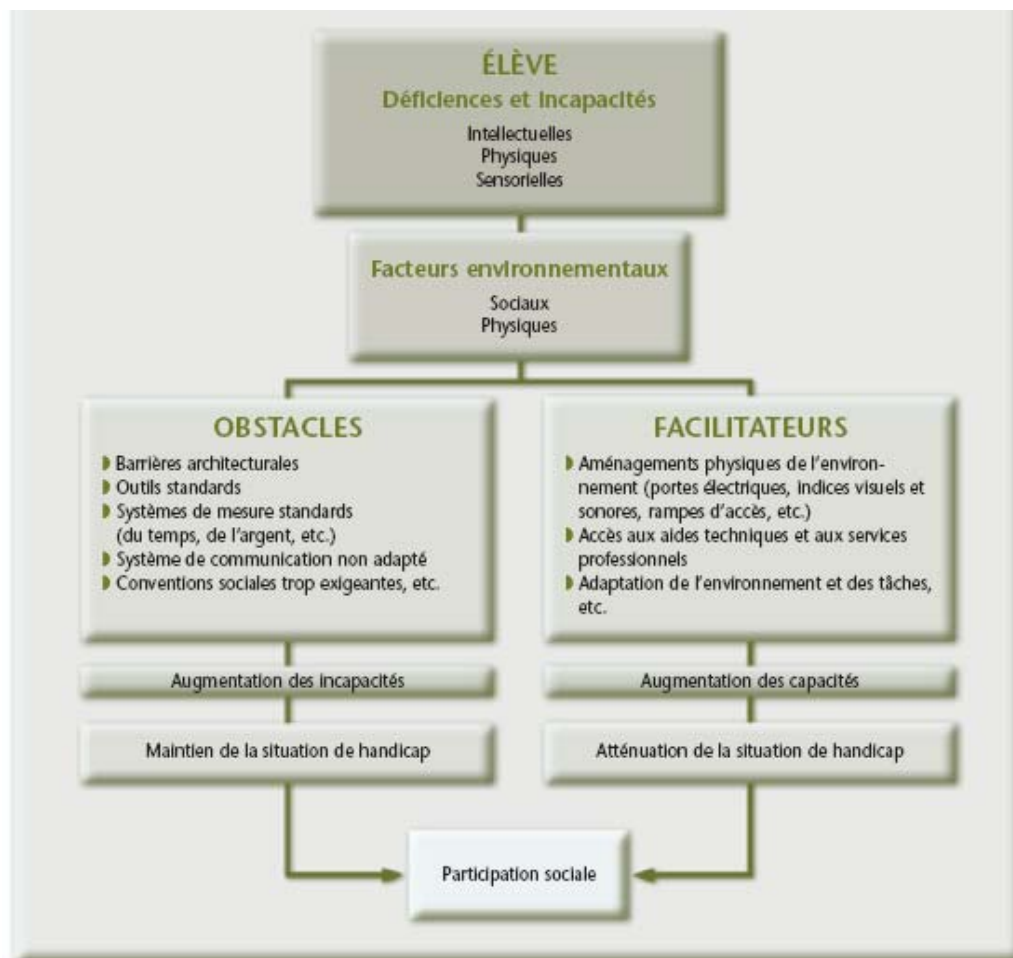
ÉLÈVE
Déficiences et incapacités

Intellectuelles
Physiques
Sensorielles

Facteurs environnementaux

Sociaux
Physiques

OBSTACLES

- Barrières architecturales
- Outils standards
- Systèmes de mesure standards (du temps, de l'argent, etc.)
- Système de communication non adapté
- Conventions sociales trop exigeantes, etc.

Augmentation des incapacités

Maintien de la situation de handicap

FACILITATEURS

- Aménagements physiques de l'environnement (portes électriques, indices visuels et sonores, rampes d'accès, etc.)
- Accès aux aides techniques et aux services professionnels
- Adaptation de l'environnement et des tâches, etc.

Augmentation des capacités

Atténuation de la situation de handicap

Participation sociale